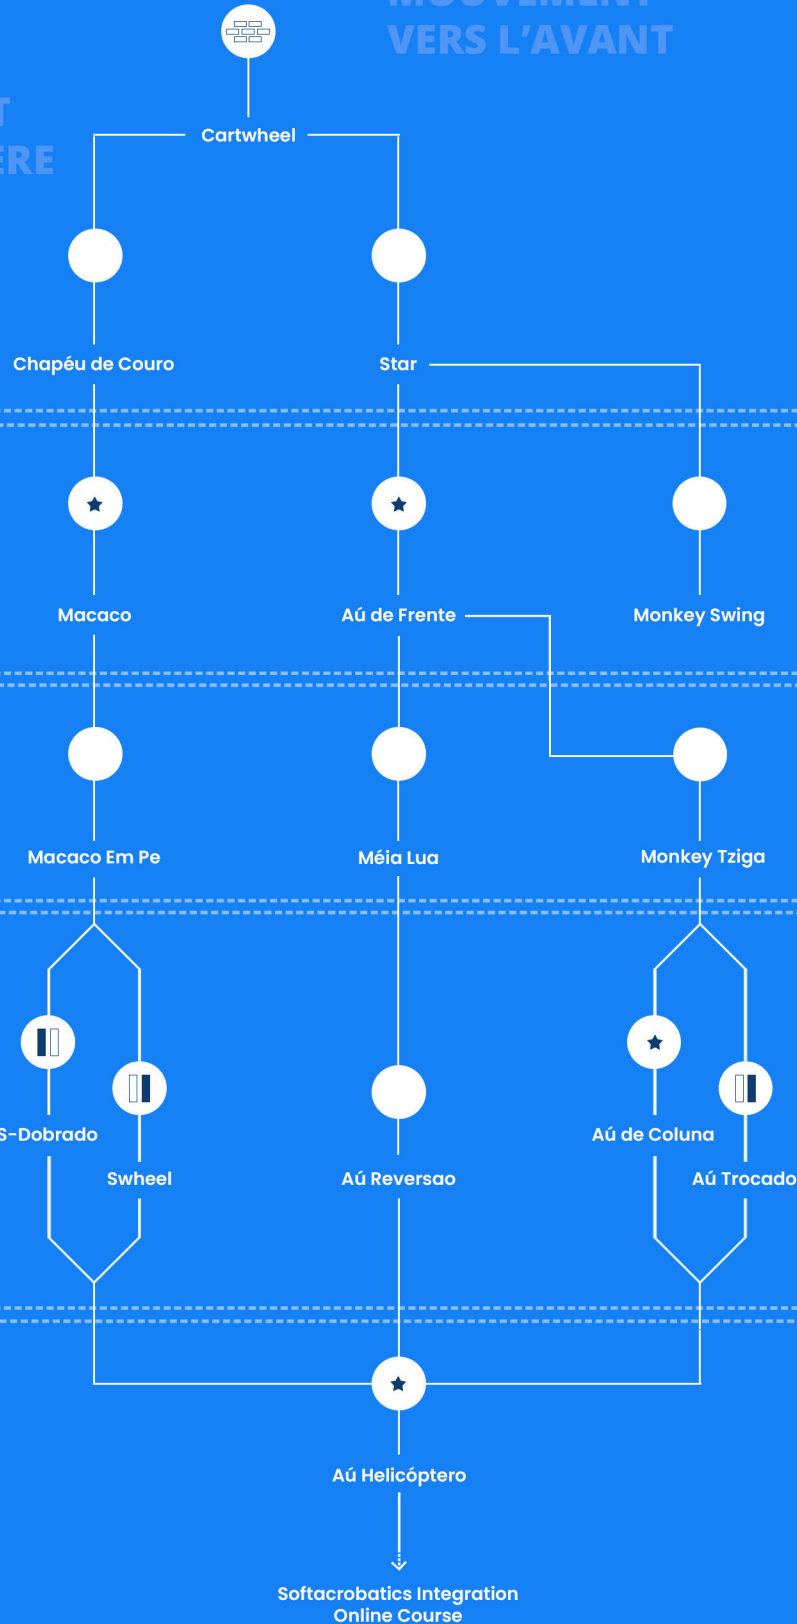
VERS L'AVANT

T
ERE

Cartwheel

Chapéu de Couro

Star

Macaco

Aú de Frente

Monkey Swing

Macaco Em Pe

Méia Lua

Monkey Tziga

S-Dobrado

Swheel

Aú Reversao

Aú de Coluna

Aú Trocado

Aú Helicóptero

Softacrobatics Integration Online Course